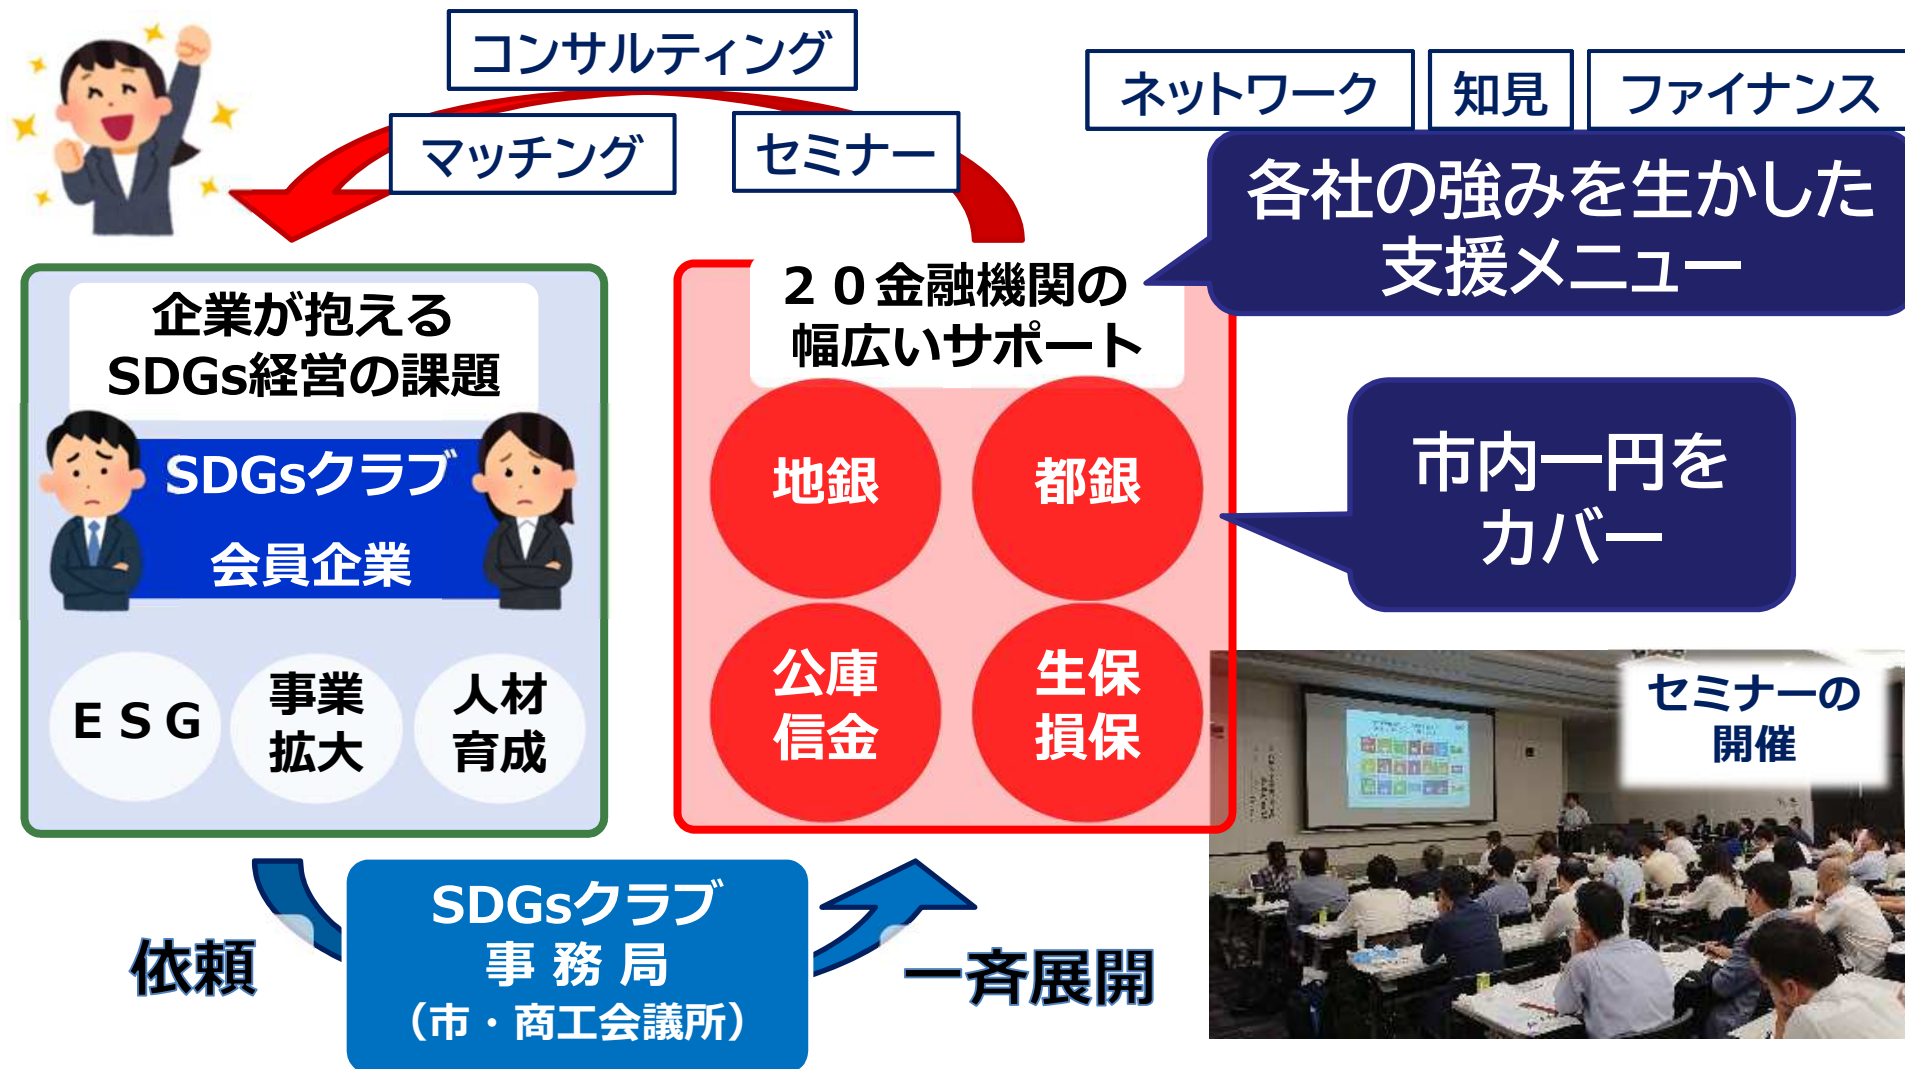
コンサルティング

マッチング

セミナー

ネットワーク

知見

ファイナンス

各社の強みを生かした支援メニュー

企業が抱える
SDGs経営の課題

SDGsクラブ
会員企業

ＥＳＧ

事業拡大

人材育成

２０金融機関の
幅広いサポート

地銀

都銀

公庫
信金

生保
損保

市内一円を
カバー

セミナーの
開催

依頼

SDGsクラブ
事 務 局
（市・商工会議所）

一斉展開